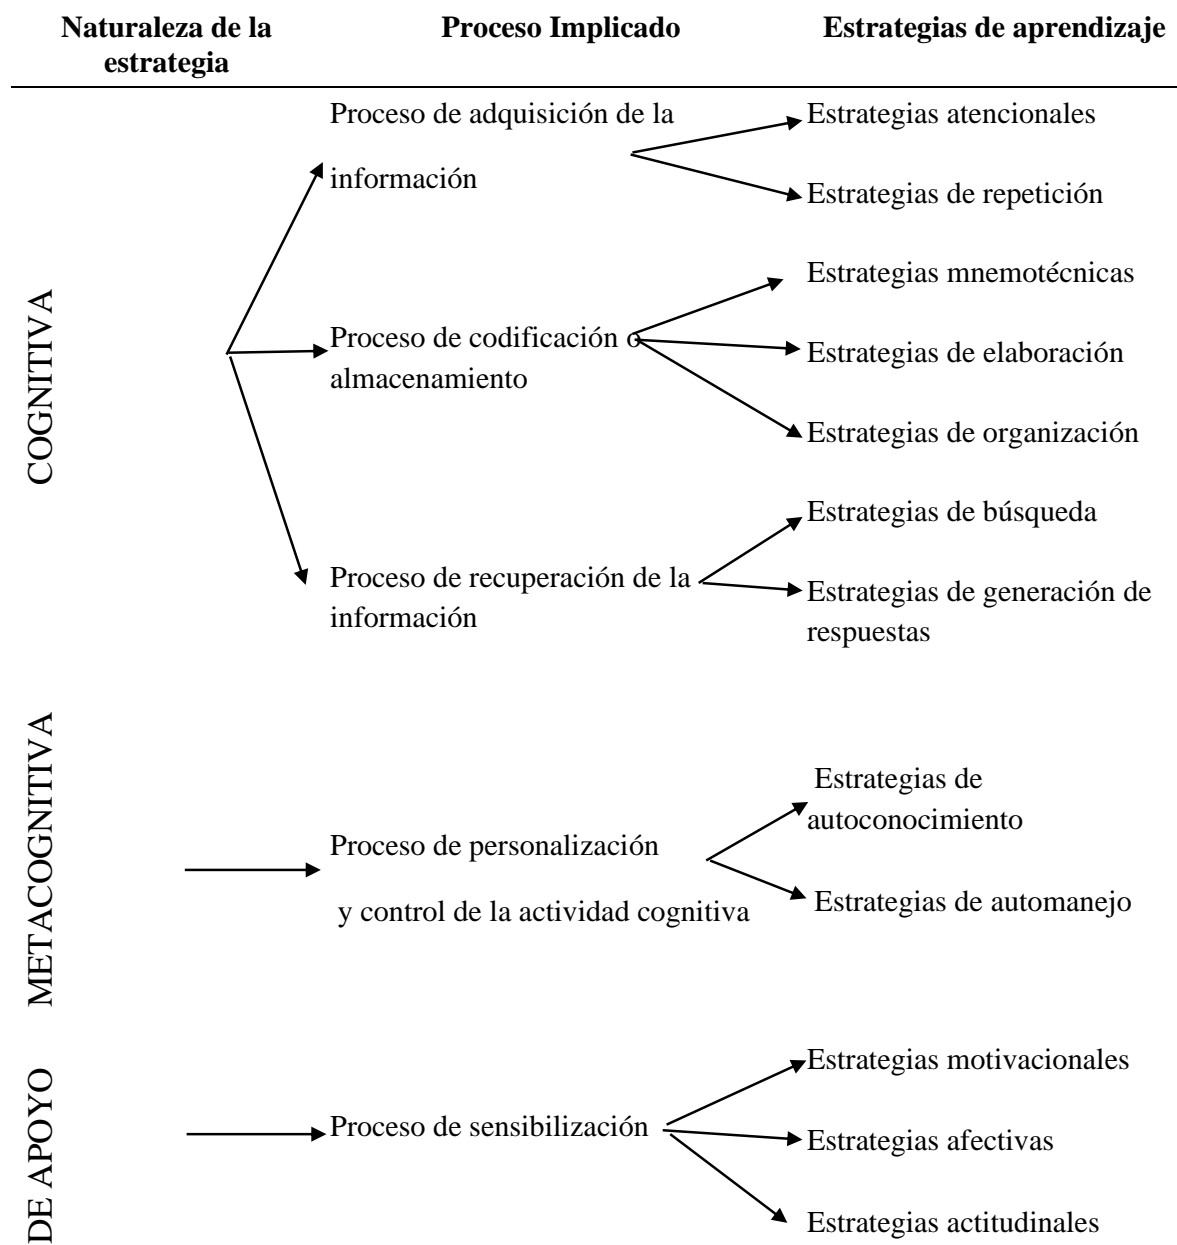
Naturaleza de la estrategia

Proceso Implicado

Estrategias de aprendizaje

COGNITIVA

Proceso de adquisición de la información

Estrategias atencionales

Estrategias de repetición

Proceso de codificación o almacenamiento

Estrategias mnemotécnicas

Estrategias de elaboración

Estrategias de organización

Proceso de recuperación de la información

Estrategias de búsqueda

Estrategias de generación de respuestas

METACOGNITIVA

Proceso de personalización y control de la actividad cognitiva

Estrategias de autoconocimiento

Estrategias de automanejo

DE APOYO

Proceso de sensibilización

Estrategias motivacionales

Estrategias afectivas

Estrategias actitudinales